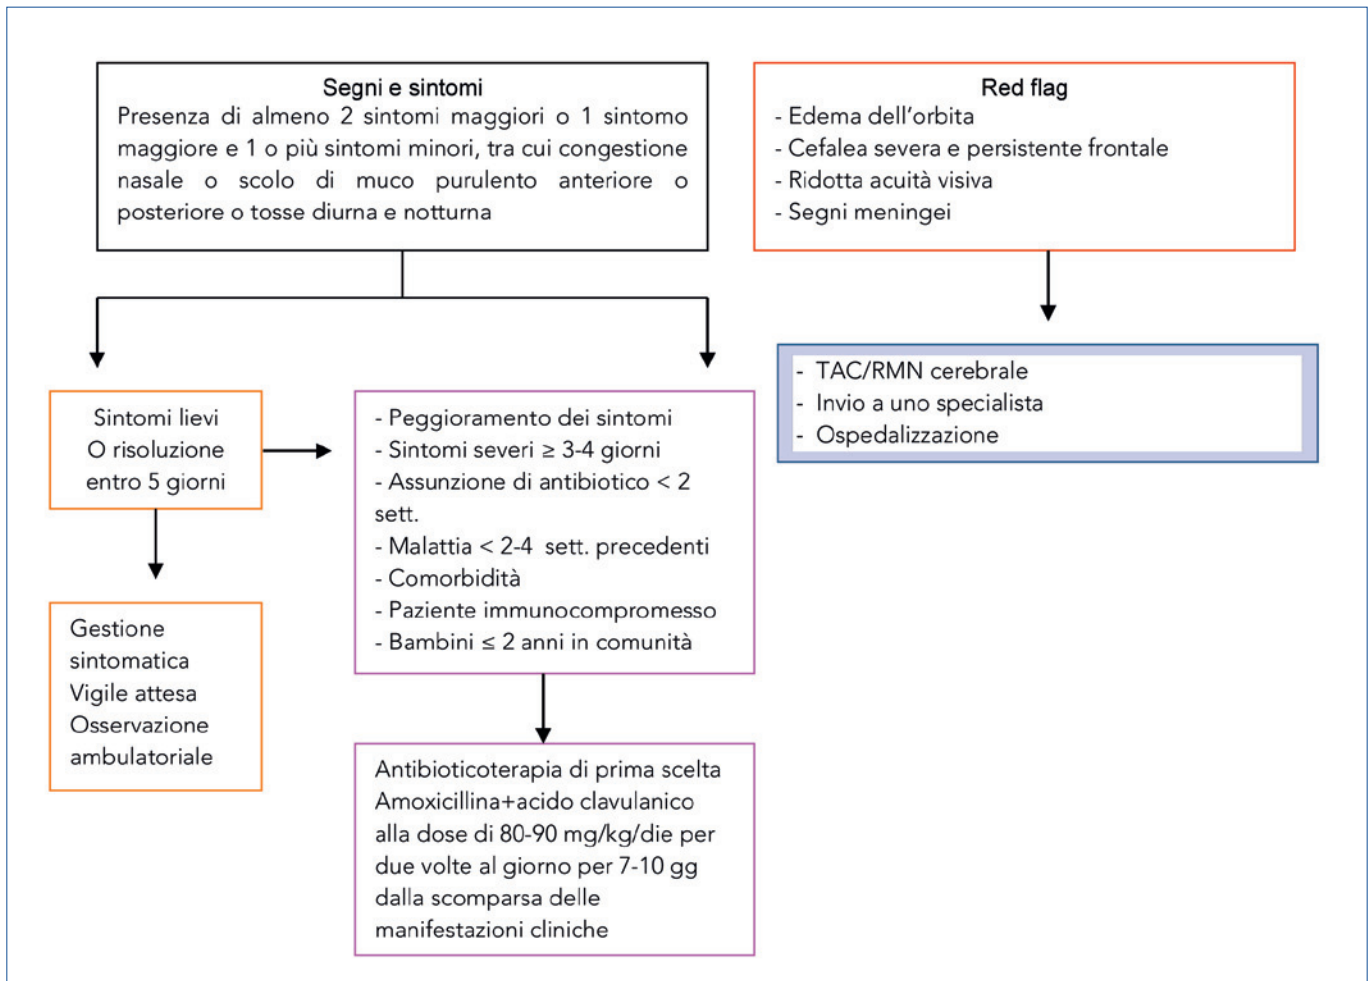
Segni e sintomi
Presenza di almeno 2 sintomi maggiori o 1 sintomo maggiore e 1 o più sintomi minori, tra cui congestione nasale o scolo di muco purulento anteriore o posteriore o tosse diurna e notturna

Red flag
- Edema dell'orbita
- Cefalea severa e persistente frontale
- Ridotta acuità visiva
- Segni meningei

- TAC/RMN cerebrale
- Invio a uno specialista
- Ospedalizzazione

Sintomi lievi
O risoluzione entro 5 giorni

- Peggioramento dei sintomi
- Sintomi severi ≥ 3-4 giorni
- Assunzione di antibiotico < 2 sett.
- Malattia < 2-4 sett. precedenti
- Comorbidità
- Paziente immunocompromesso
- Bambini ≤ 2 anni in comunità

Gestione sintomatica
Vigile attesa
Osservazione ambulatoriale

Antibioticoterapia di prima scelta
Amoxicillina+acido clavulanico alla dose di 80-90 mg/kg/die per due volte al giorno per 7-10 gg dalla scomparsa delle manifestazioni cliniche